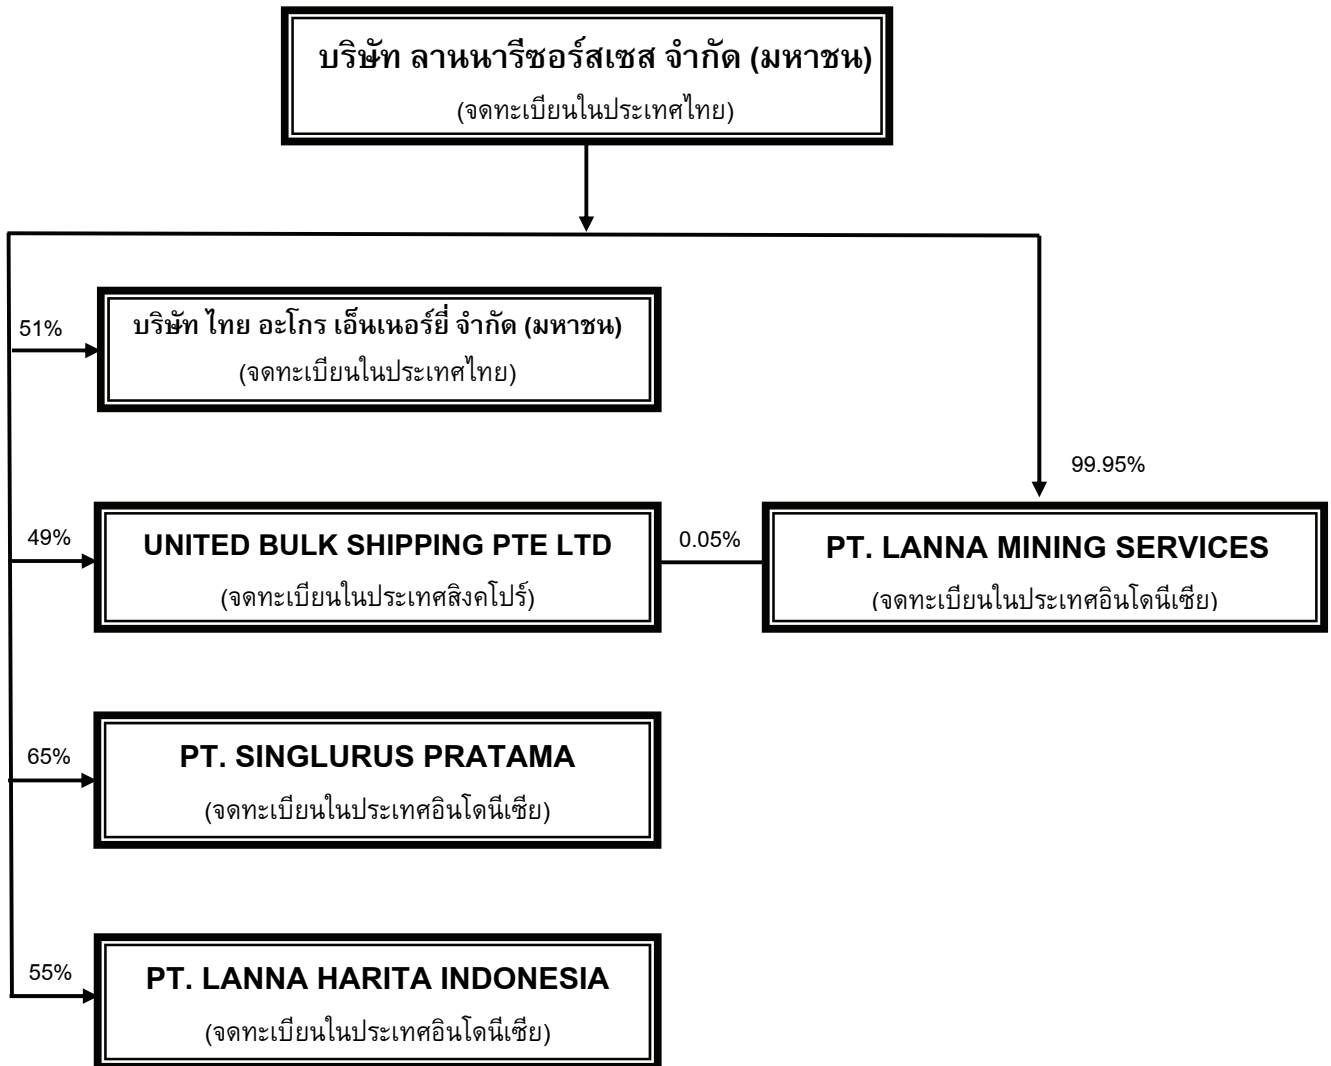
บริษัท ลานนารีซอร์สเซส จำกัด (มหาชน)
(จดทะเบียนในประเทศไทย)

51%
บริษัท ไทย อะโกร เอ็นเนอร์ยี่ จำกัด (มหาชน)
(จดทะเบียนในประเทศไทย)

99.95%

49%
UNITED BULK SHIPPING PTE LTD
(จดทะเบียนในประเทศสิงคโปร์)

0.05%

PT. LANNA MINING SERVICES
(จดทะเบียนในประเทศอินโดนีเซีย)

65%
PT. SINGLURUS PRATAMA
(จดทะเบียนในประเทศอินโดนีเซีย)

55%
PT. LANNA HARITA INDONESIA
(จดทะเบียนในประเทศอินโดนีเซีย)